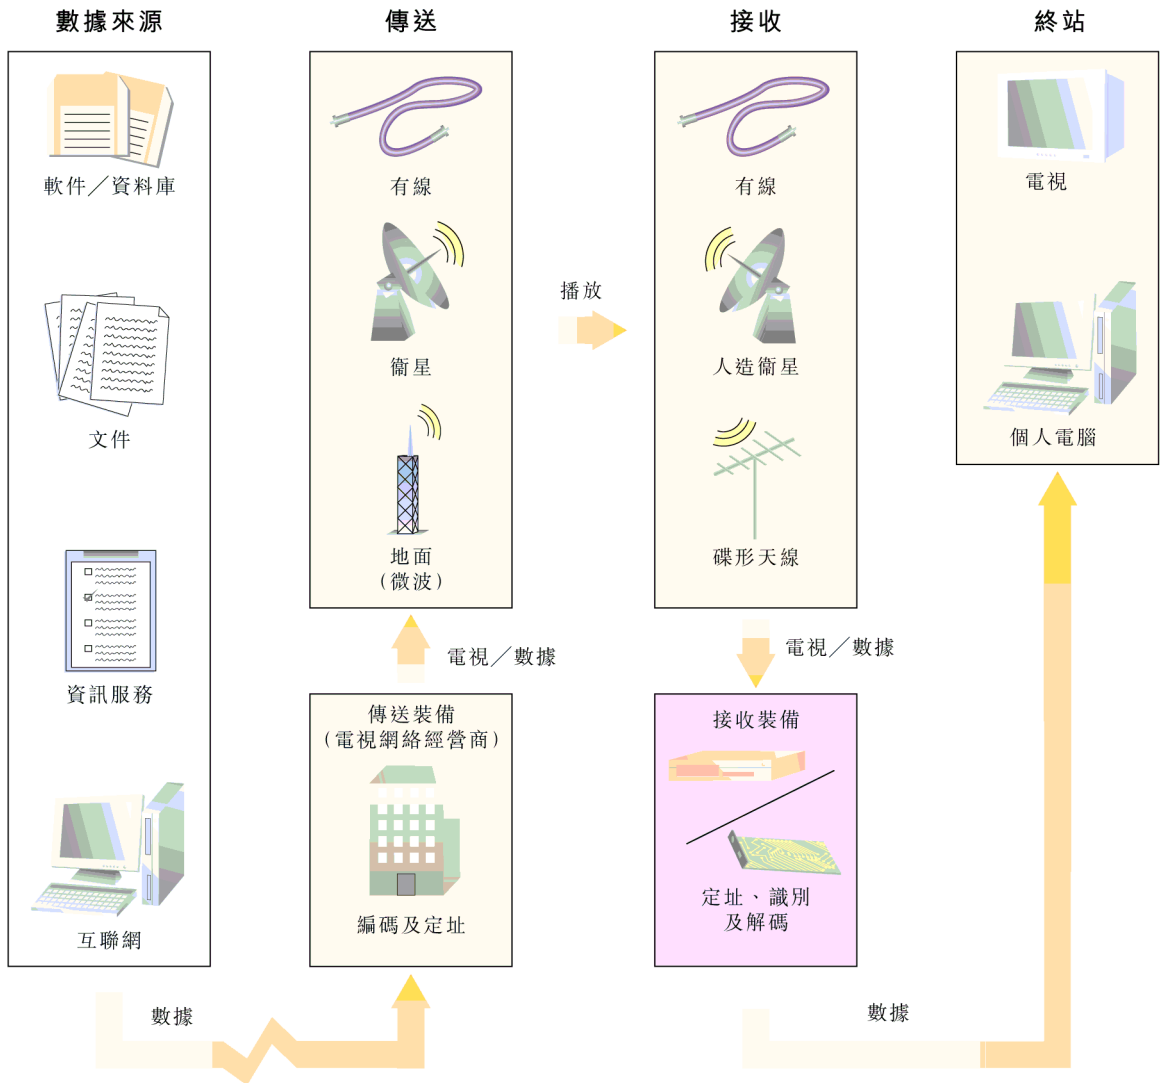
數據來源

軟件／資料庫

文件

資訊服務

互聯網

傳送

有線

衛星

地面
（微波）

電視／數據

傳送裝備
（電視網絡經營商）

編碼及定址

播放

接收

有線

人造衛星

碟形天線

電視／數據

接收裝備

定址、識別
及解碼

終站

電視

個人電腦

數據

數據